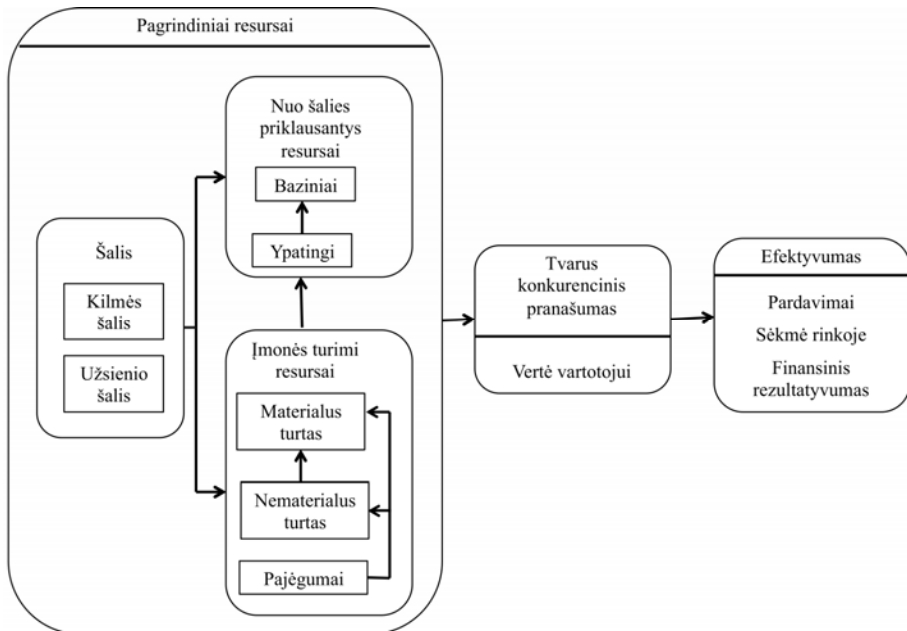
Pagrindiniai resursai

Šalis

Kilmės šalis

Užsienio šalis

Nuo šalies priklausantys resursai

Baziniai

Ypatingi

Įmonės turimi resursai

Materialus turtas

Nematerialus turtas

Pajėgumai

Tvarus konkurencinis pranašumas

Vertė vartotojui

Efektyvumas

Pardavimai

Sėkmė rinkoje

Finansinis rezultatyvumas